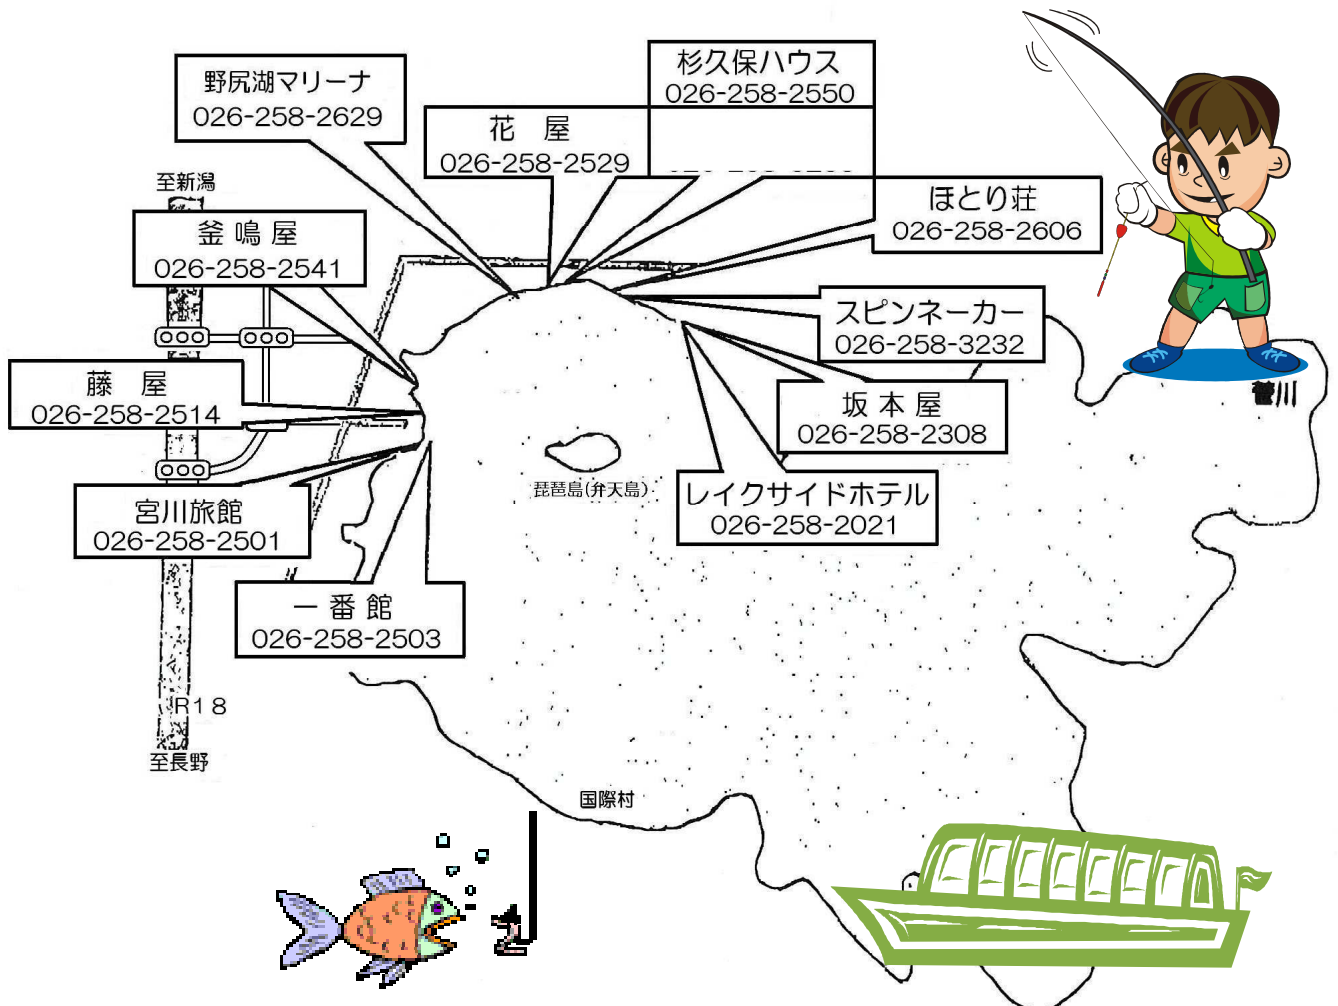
野尻湖マリーナ
026-258-2629

杉久保ハウス
026-258-2550

花　屋
026-258-2529

至新潟

釜鳴屋
026-258-2541

ほとり荘
026-258-2606

スピンネーカー
026-258-3232

藤　屋
026-258-2514

坂本屋
026-258-2308

菅川

琵琶島(弁天島)

宮川旅館
026-258-2501

レイクサイドホテル
026-258-2021

一番館
026-258-2503

R18

至長野

国際村